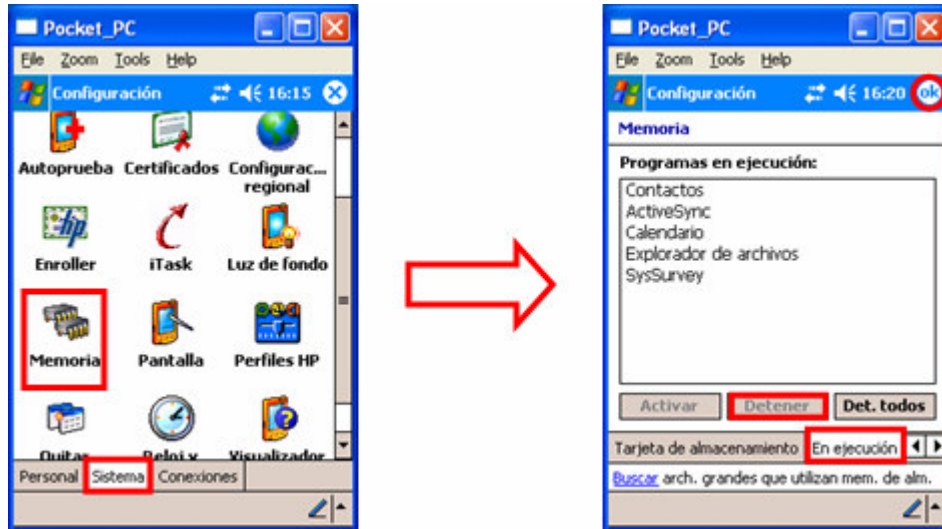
Pocket_PC
File Zoom Tools Help
Configuración 16:15
Autoprueba Certificados Configurac... regional
Enroller iTask Luz de fondo
Memoria Pantalla Perfiles HP
Quitar Reloj y Visualizador
Personal Sistema Conexiones

Pocket_PC
File Zoom Tools Help
Configuración 16:20 ok
Memoria
Programas en ejecución:
Contactos
ActiveSync
Calendario
Explorador de archivos
SysSurvey
Activar Detener Det. todos
Tarjeta de almacenamiento En ejecución
Buscar arch. grandes que utilizan mem. de alm.